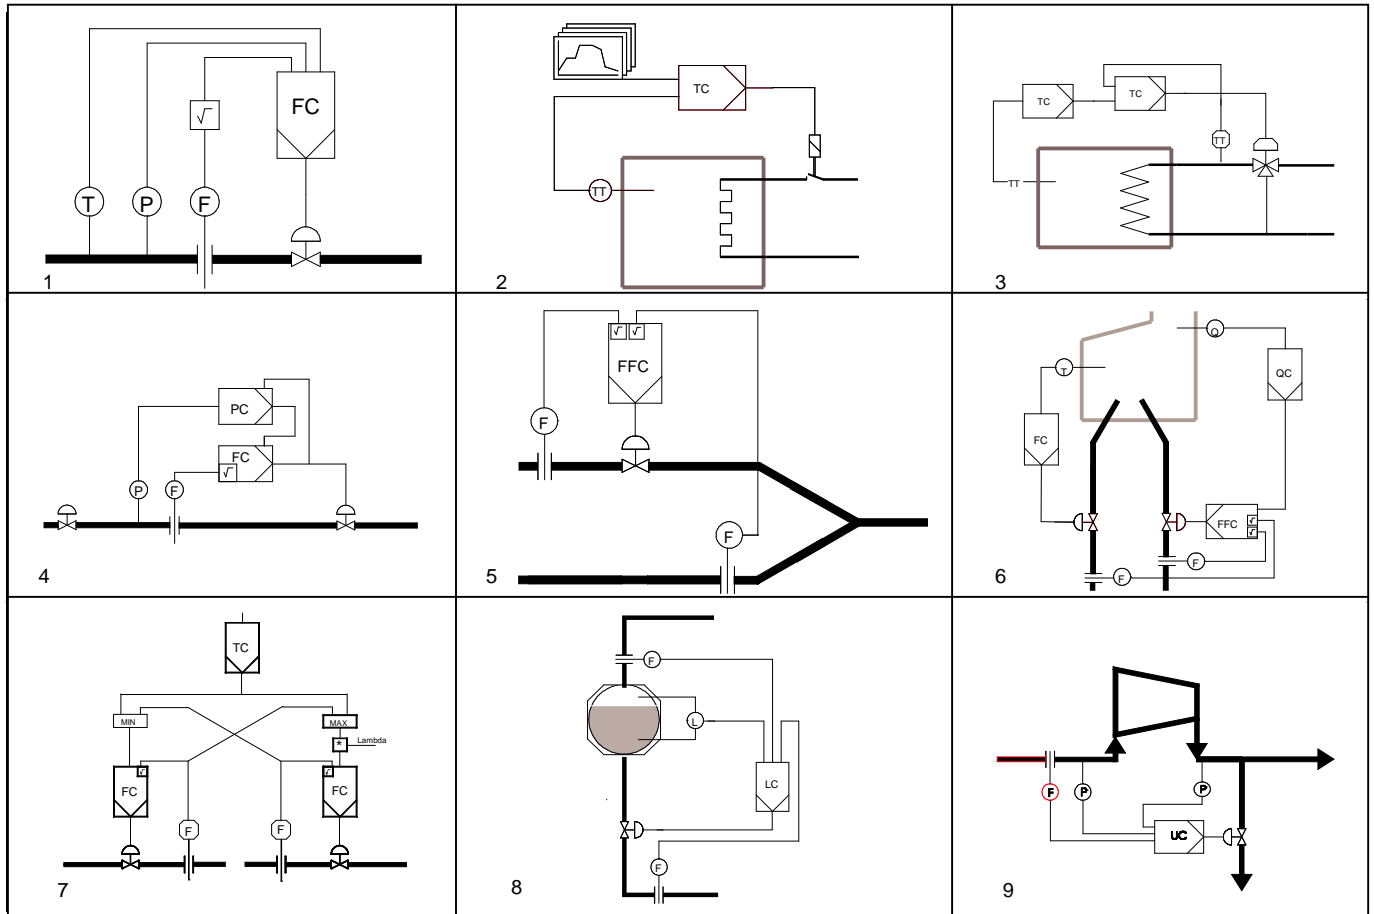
FC
$\sqrt{}$
T
P
F
1

TC
TT
2

TC
TC
TT
TT
3

PC
FC
$\sqrt{}$
P
F
4

$\sqrt{}$ $\sqrt{}$
FFC
F
F
5

Q
T
QC
FC
FFC
$\sqrt{}$
$\sqrt{}$
F
F
6

TC
MIN
MAX
*
Lambda
$\sqrt{}$
$\sqrt{}$
FC
FC
F
F
7

F
L
LC
F
8

F
P
P
UC
9